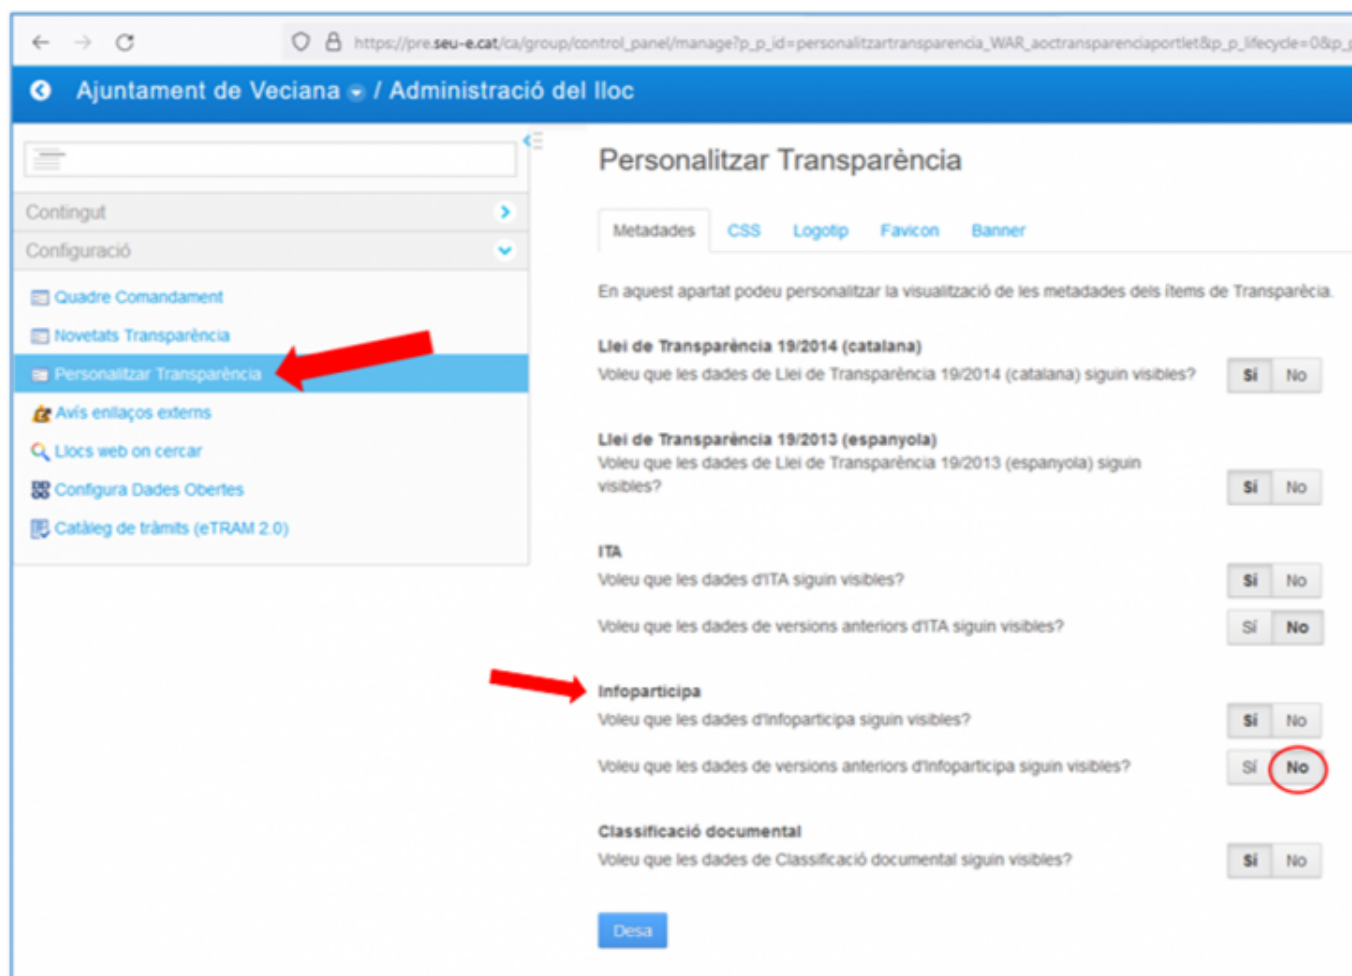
https://pre.seu-e.cat/ca/group/control_panel/manage?p_p_id=personalitzartransparencia_WAR_aoctransparenciaportlet&p_p_lifecycle=0&p_

Ajuntament de Veciana / Administració del lloc

Contingut

Configuració

Quadre Comandament

Novetats Transparència

Personalitzar Transparència

Avís enllaços externs

Llocs web on cercar

Configura Dades Obertes

Catàleg de tràmits (eTRAM 2.0)

Personalitzar Transparència

Metadades CSS Logotip Favicon Banner

En aquest apartat podeu personalitzar la visualització de les metadades dels ítems de Transparècia.

Llei de Transparència 19/2014 (catalana)
Voleu que les dades de Llei de Transparència 19/2014 (catalana) siguin visibles? Sí No

Llei de Transparència 19/2013 (espanyola)
Voleu que les dades de Llei de Transparència 19/2013 (espanyola) siguin visibles? Sí No

ITA
Voleu que les dades d'ITA siguin visibles? Sí No
Voleu que les dades de versions anteriors d'ITA siguin visibles? Sí No

Infoparticipa
Voleu que les dades d'Infoparticipa siguin visibles? Sí No
Voleu que les dades de versions anteriors d'Infoparticipa siguin visibles? Sí No

Classificació documental
Voleu que les dades de Classificació documental siguin visibles? Sí No

Desa